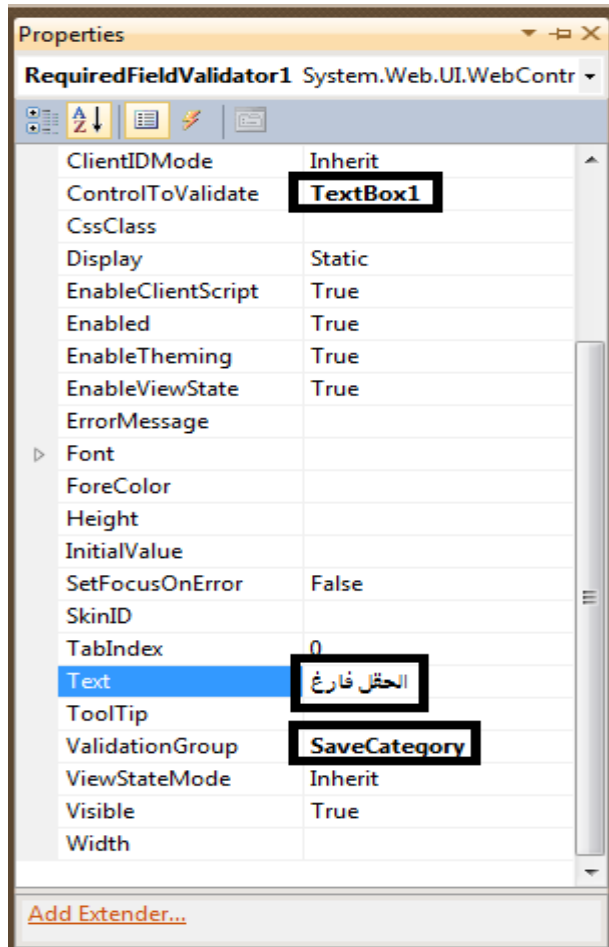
Properties

RequiredFieldValidator1 System.Web.UI.WebContr

| | |
|---|---|
| ClientIDMode | Inherit |
| ControlToValidate | TextBox1 |
| CssClass | |
| Display | Static |
| EnableClientScript | True |
| Enabled | True |
| EnableTheming | True |
| EnableViewState | True |
| ErrorMessage | |
| Font | |
| ForeColor | |
| Height | |
| InitialValue | |
| SetFocusOnError | False |
| SkinID | |
| TabIndex | 0 |
| Text | الحقل فارغ |
| ToolTip | |
| ValidationGroup | SaveCategory |
| ViewStateMode | Inherit |
| Visible | True |
| Width | |

Add Extender...